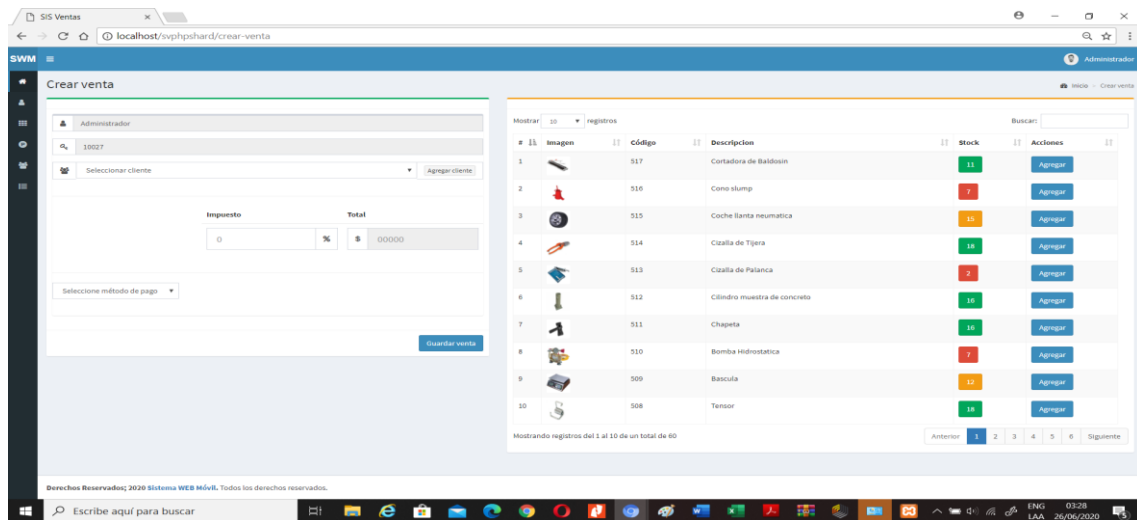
SIS Ventas ×

localhost/svphpshard/crear-venta

SWM

Administrador

Crear venta

Inicio > Crear venta

Administrador

10027

Seleccionar cliente

Agregar cliente

Impuesto

Total

0 %

$ 00000

Seleccione método de pago

Guardar venta

Mostrar 10 registros

Buscar:

| # | Imagen | Código | Descripcion | Stock | Acciones |
|---|---|---|---|---|---|
| 1 | | 517 | Cortadora de Baldosin | 11 | Agregar |
| 2 | | 516 | Cono slump | 7 | Agregar |
| 3 | | 515 | Coche llanta neumatica | 15 | Agregar |
| 4 | | 514 | Cizalla de Tijera | 18 | Agregar |
| 5 | | 513 | Cizalla de Palanca | 2 | Agregar |
| 6 | | 512 | Cilindro muestra de concreto | 16 | Agregar |
| 7 | | 511 | Chapeta | 16 | Agregar |
| 8 | | 510 | Bomba Hidrostatica | 7 | Agregar |
| 9 | | 509 | Bascula | 12 | Agregar |
| 10 | | 508 | Tensor | 18 | Agregar |

Mostrando registros del 1 al 10 de un total de 60

Anterior 1 2 3 4 5 6 Siguiente

Derechos Reservados; 2020 Sistema WEB Móvil. Todos los derechos reservados.

Escribe aquí para buscar

ENG LAA 03:28 26/06/2020